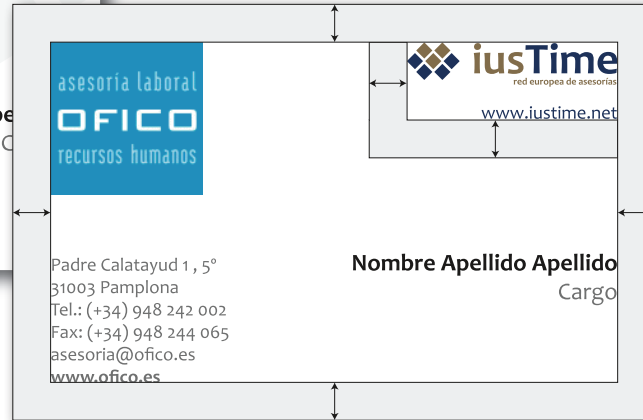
asesoría laboral
OFICO
recursos humanos

iusTime
red europea de asesorías
www.iustime.net

Padre Calatayud 1 , 5°
31003 Pamplona
Tel.: (+34) 948 242 002
Fax: (+34) 948 244 065
asesoria@ofico.es
www.ofico.es

Nombre Apellido Apellido
Cargo